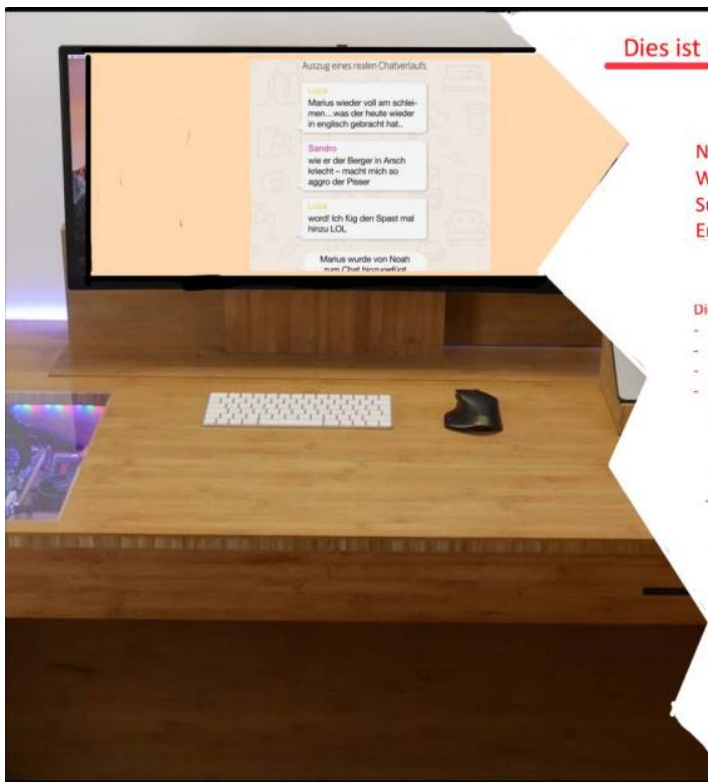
Auszug eines realen Chatverlaufs

Luca
Marius wieder voll am schleimen…was der heute wieder in englisch gebracht hat..

Sandro
wie er der Berger in Arsch kriecht – macht mich so aggro der Pisser

Luca
word! Ich füg den Spast mal hinzu LOL

Marius wurde von Noah zum Chat hinzugefügt

Dies ist

N
W
S
E

Di
-
-
-
-